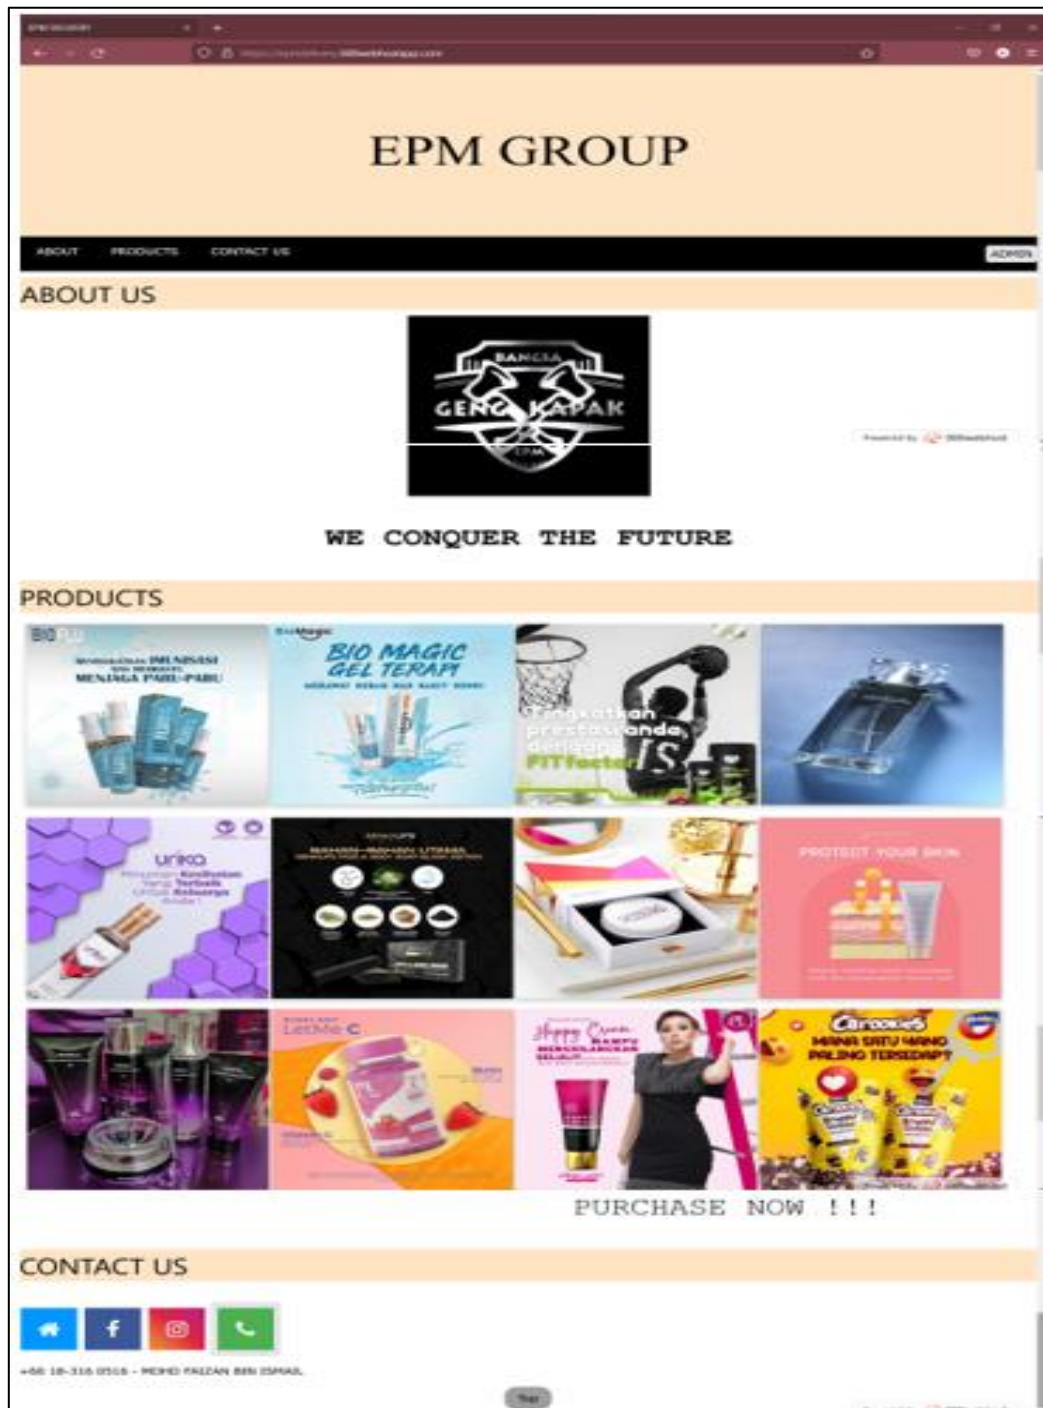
EPM GROUP

ABOUT PRODUCTS CONTACT US

ADMIN

ABOUT US

BANGSA
GENG KAPAK
EPM

WE CONQUER THE FUTURE

PRODUCTS

BIO MAGIC GEL TERAPI

Tingkatkan prestasi anda dengan FITfactor

urika

PROTECT YOUR SKIN

LetMe C

Happy Cream

Crookies
MANA SATU YANG PALING TERSEDAP?

PURCHASE NOW !!!

CONTACT US

+60 18-316 0516 - MOHD FAIZAN BIN ISMAIL

Top